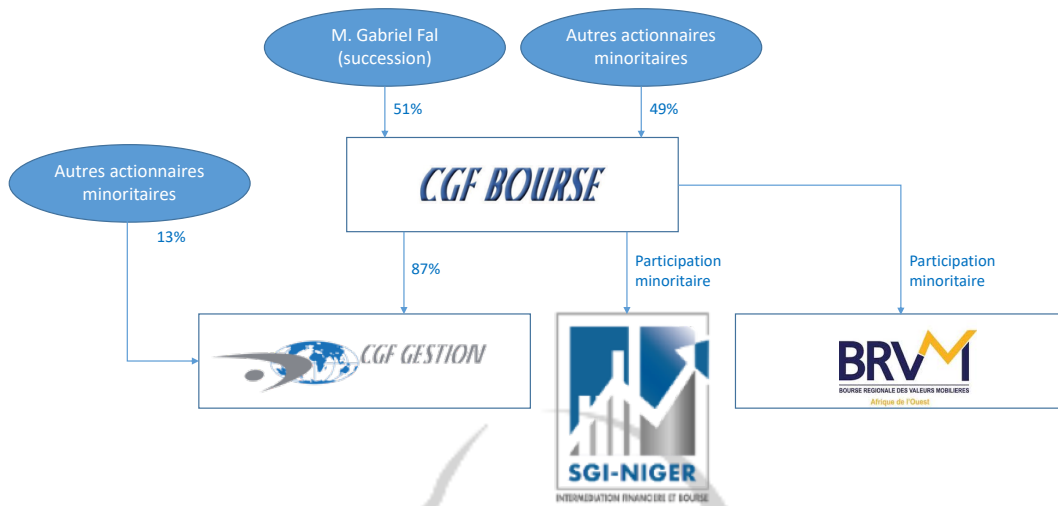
M. Gabriel Fal (succession)

Autres actionnaires minoritaires

51%

49%

Autres actionnaires minoritaires

CGF BOURSE

13%

87%

Participation minoritaire

Participation minoritaire

CGF GESTION

SGI-NIGER
INTERMEDIATION FINANCIERE ET BOURSE

BRVM
BOURSE REGIONALE DES VALEURS MOBILIERES
Afrique de l'Ouest